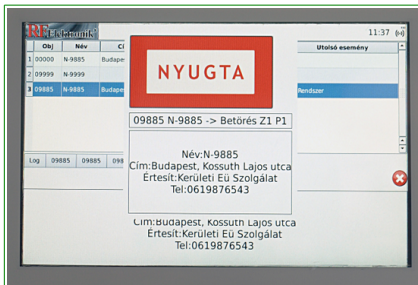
RF Elektronik

11:37

| | Obj | Név | Cí | Utolsó esemény |
|---|---|---|---|---|
| 1 | 00000 | N-9885 | Budapes | |
| 2 | 09999 | N-9999 | | |
| 3 | 09885 | N-9885 | Budapes | Rendszer |

NYUGTA

09885 N-9885 -> Betörés Z1 P1

Név:N-9885
Cím:Budapest, Kossuth Lajos utca
Értesít:Kerületi Eü Szolgálat
Tel:0619876543

Log 09885 09885 09

Cím:Budapest, Kossuth Lajos utca
Értesít:Kerületi Eü Szolgálat
Tel:0619876543